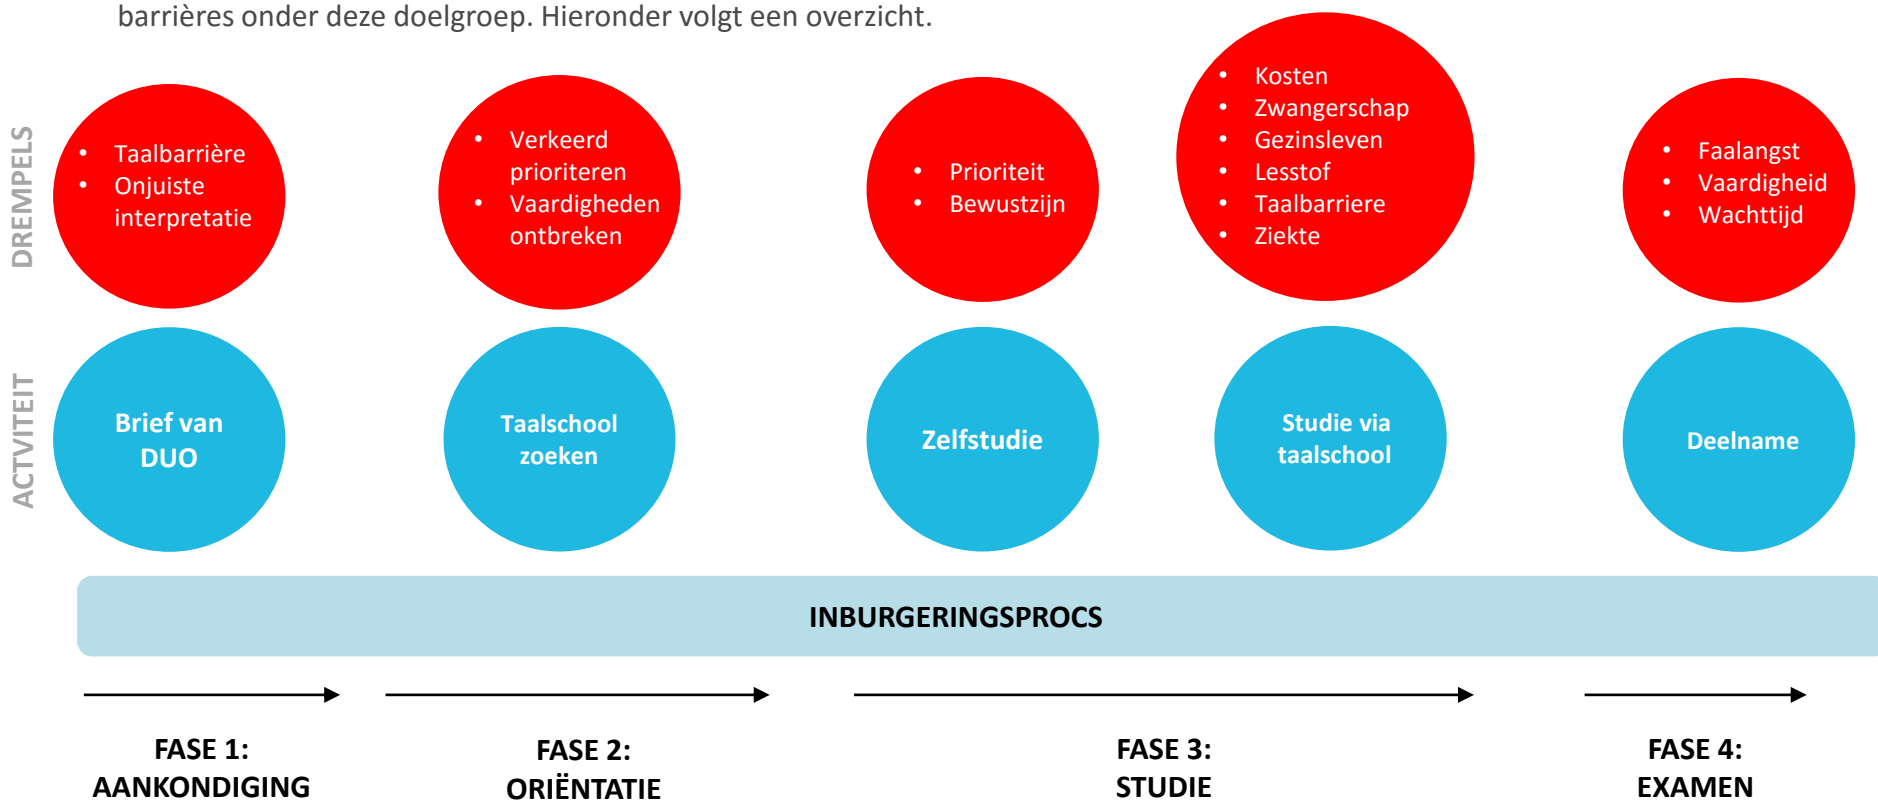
barrières onder deze doelgroep. Hieronder volgt een overzicht.

DREMPELS

- Taalbarrière
- Onjuiste interpretatie

- Verkeerd prioriteren
- Vaardigheden ontbreken

- Prioriteit
- Bewustzijn

- Kosten
- Zwangerschap
- Gezinsleven
- Lesstof
- Taalbarriere
- Ziekte

- Faalangst
- Vaardigheid
- Wachttijd

ACTVITEIT

Brief van DUO

Taalschool zoeken

Zelfstudie

Studie via taalschool

Deelname

INBURGERINGSPROCS

FASE 1: AANKONDIGING

FASE 2: ORIËNTATIE

FASE 3: STUDIE

FASE 4: EXAMEN